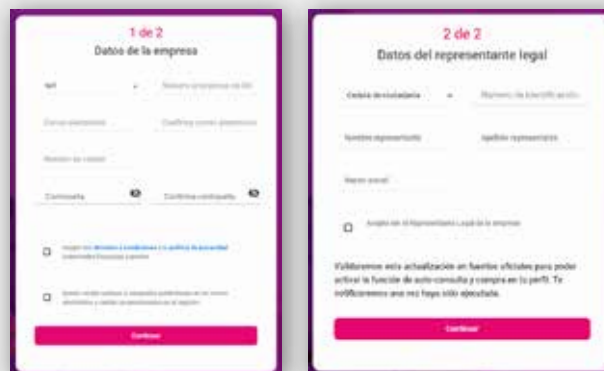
1 de 2

Datos de la empresa

NIT

Número empresa sin DV

Correo electrónico

Confirma correo electrónico

Nombre de usuario

Contraseña

Confirma contraseña

Acepto los términos y condiciones y la política de privacidad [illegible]

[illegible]

Continuar

2 de 2

Datos del representante legal

Cédula de ciudadanía

Número de identificación

Nombre representante

Apellido representante

Razón social

Acepto ser el Representante Legal de la empresa

Validaremos esta actualización en fuentes oficiales para poder activar la función de auto-consulta y compra en tu perfil. Te notificaremos una vez haya sido ejecutada.

Continuar